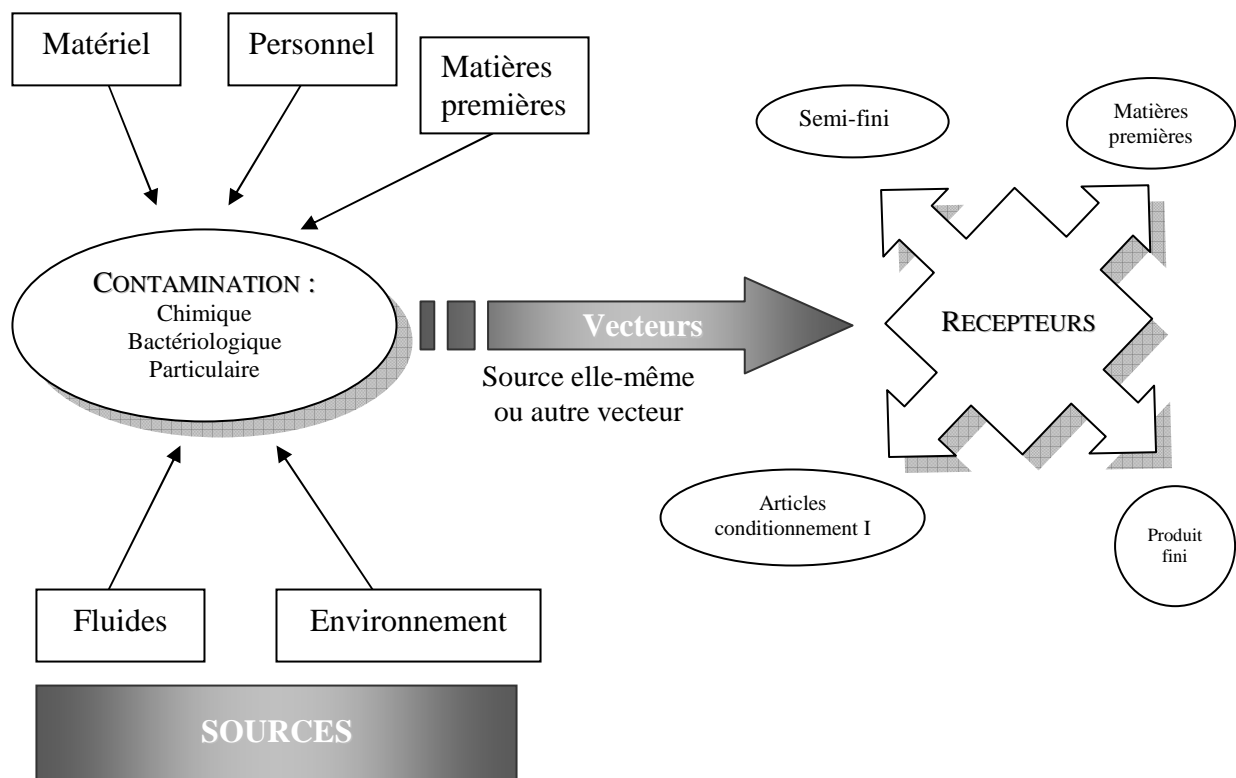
Matériel

Personnel

Matières premières

Semi-fini

Matières premières

CONTAMINATION :
Chimique
Bactériologique
Particulaire

Vecteurs

Source elle-même ou autre vecteur

RECEPTEURS

Articles conditionnement I

Produit fini

Fluides

Environnement

SOURCES